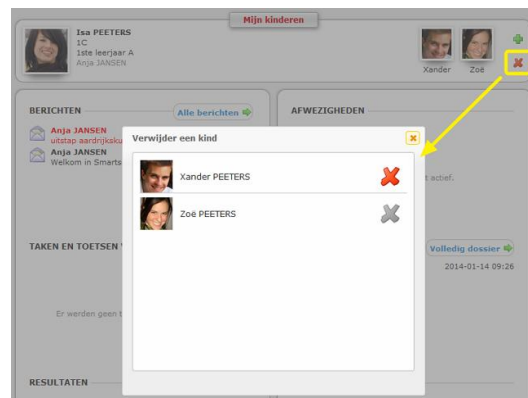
Mijn kinderen

Isa PEETERS
1C
1ste leerjaar A
Anja JANSEN

Xander
Zoë

BERICHTEN
Alle berichten

Anja JANSEN
uitstap aardrijksku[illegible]
Anja JANSEN
Welkom in Smarts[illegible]

AFWEZIGHEDEN

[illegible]t actief.

TAKEN EN TOETSEN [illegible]

Volledig dossier
2014-01-14 09:26

Er werden geen t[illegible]

RESULTATEN

Verwijder een kind

Xander PEETERS
Zoë PEETERS